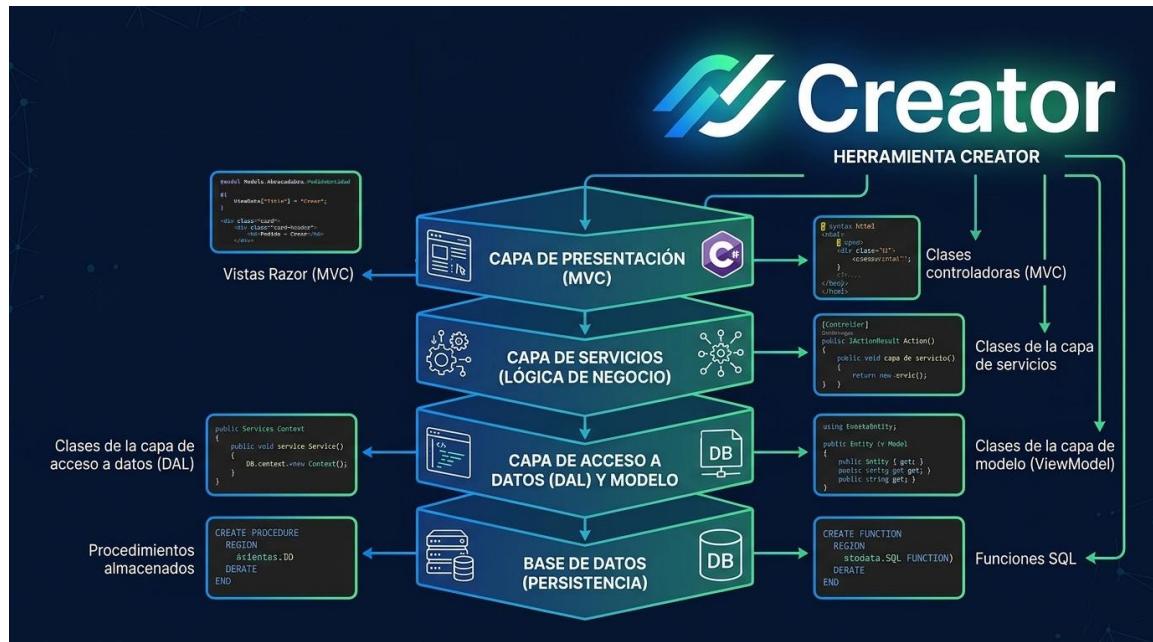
Creator

HERRAMIENTA CREATOR

@model Models.Abrecadabra.PedidoEntidad
@{
    ViewData["Title"] = "Crear";
}
<div class="card">
    <div class="card-header">
        <h4>Pedido - Crear</h4>
    </div>

Vistas Razor (MVC)

CAPA DE PRESENTACIÓN (MVC)

@ syntax html
<html>
    @ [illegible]
    <div class="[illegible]">
        <csessvintat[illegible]>
    }
    <!-....
</bep>
</hcel>

Clases controladoras (MVC)

CAPA DE SERVICIOS (LÓGICA DE NEGOCIO)

[Controller]
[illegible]
public IActionResult Action()
{
    public void capa de servicio()
    {
        return new ervic();
    }
}

Clases de la capa de servicios

public Services Context
{
    public void service Service()
    {
        DB.centext.new Context();
    }
}

Clases de la capa de acceso a datos (DAL)

CAPA DE ACCESO A DATOS (DAL) Y MODELO

DB

using tuekaEntity;

public Entity (v Model
{
    public Entity { get; }
    public sertty get get; }
    public string get; }
}

Clases de la capa de modelo (ViewModel)

CREATE PROCEDURE
  REGION
    asientas.DO
  DERATE
END

Procedimientos almacenados

BASE DE DATOS (PERSISTENCIA)

DB

CREATE FUNCTION
  REGION
    stodata.SQL FUNCTION)
  DERATE
END

Funciones SQL